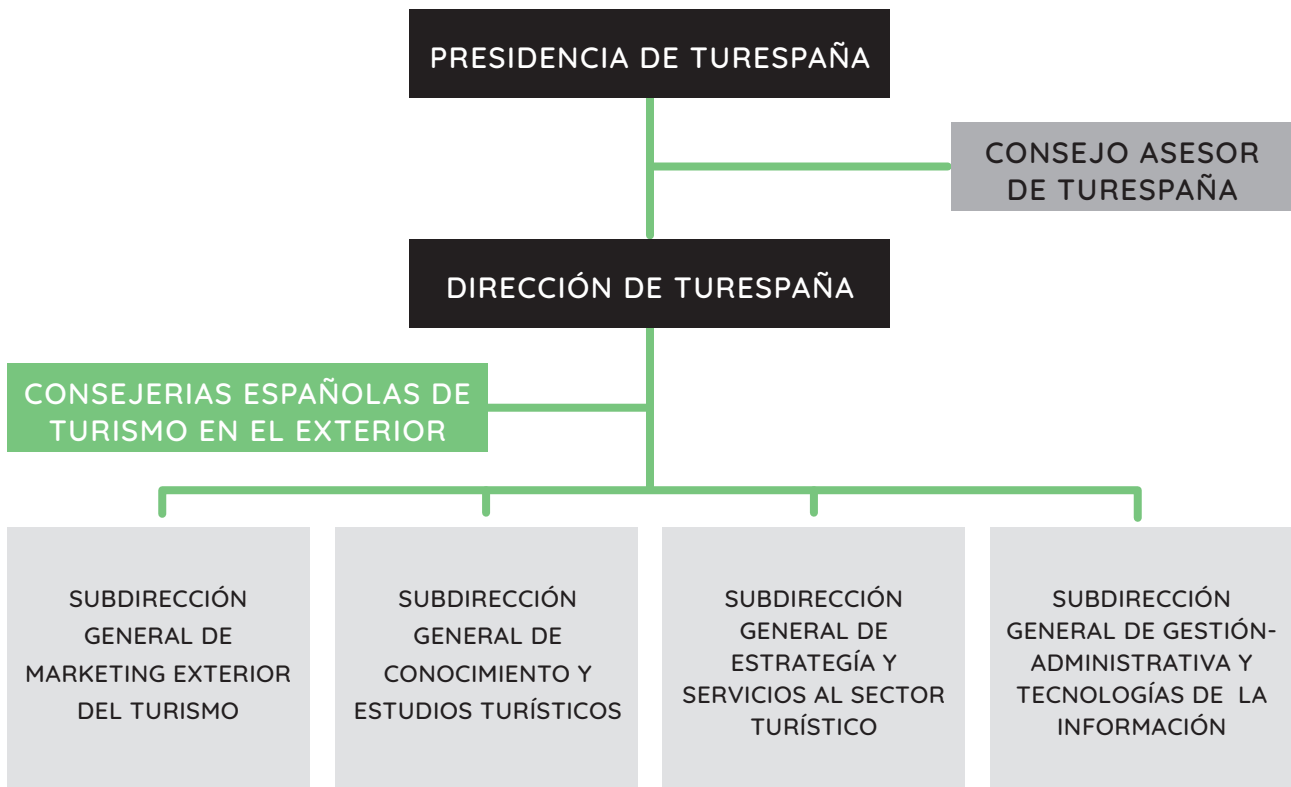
PRESIDENCIA DE TURESPAÑA

CONSEJO ASESOR DE TURESPAÑA

DIRECCIÓN DE TURESPAÑA

CONSEJERIAS ESPAÑOLAS DE TURISMO EN EL EXTERIOR

SUBDIRECCIÓN GENERAL DE MARKETING EXTERIOR DEL TURISMO

SUBDIRECCIÓN GENERAL DE CONOCIMIENTO Y ESTUDIOS TURÍSTICOS

SUBDIRECCIÓN GENERAL DE ESTRATEGÍA Y SERVICIOS AL SECTOR TURÍSTICO

SUBDIRECCIÓN GENERAL DE GESTIÓN-ADMINISTRATIVA Y TECNOLOGÍAS DE LA INFORMACIÓN